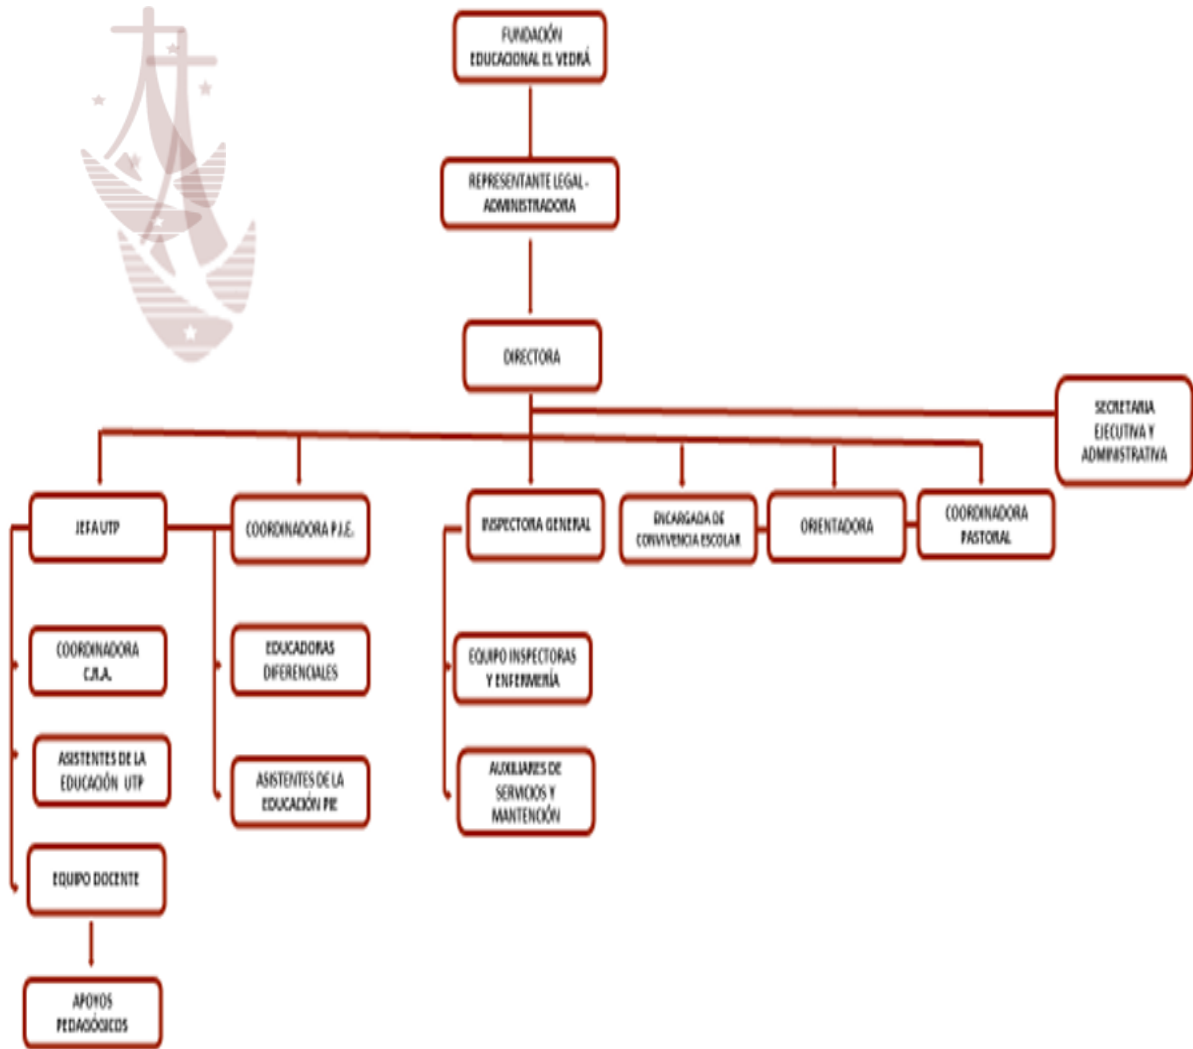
FUNDACIÓN EDUCACIONAL EL VEDRÁ

REPRESENTANTE LEGAL - ADMINISTRADORA

DIRECTORA

SECRETARIA EJECUTIVA Y ADMINISTRATIVA

JEFA UTP

COORDINADORA P.I.E.

INSPECTORA GENERAL

ENCARGADA DE CONVIVENCIA ESCOLAR

ORIENTADORA

COORDINADORA PASTORAL

COORDINADORA C.R.A.

ASISTENTES DE LA EDUCACIÓN UTP

EQUIPO DOCENTE

APOYOS PEDAGÓGICOS

EDUCADORAS DIFERENCIALES

ASISTENTES DE LA EDUCACIÓN PIE

EQUIPO INSPECTORAS Y ENFERMERÍA

AUXILIARES DE SERVICIOS Y MANTENCIÓN